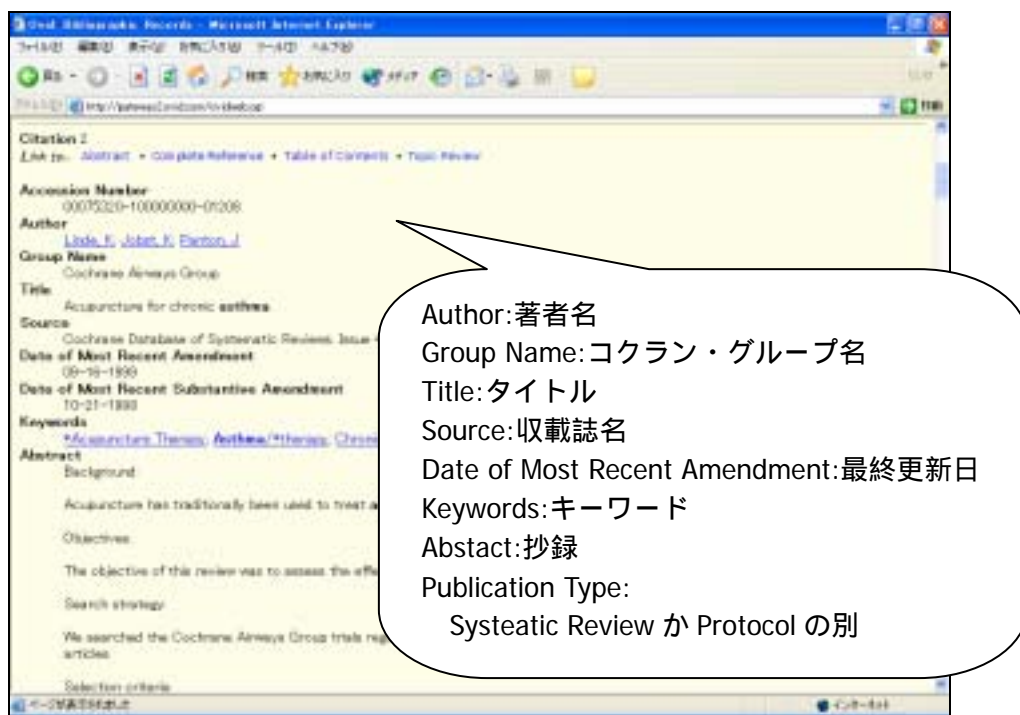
Ovid: Bibliographic Records - Microsoft Internet Explorer

ファイル(F) 編集(E) 表示(V) お気に入り(A) ツール(T) ヘルプ(H)

Citation 2
Link to: Abstract • Complete Reference • Table of Contents • Topic Review

Accession Number
00075320-100000000-01208
Author
Linde, K. Jobst, K. Panton, J.
Group Name
Cochrane Airways Group
Title
Acupuncture for chronic asthma
Source
Cochrane Database of Systematic Reviews. Issue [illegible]
Date of Most Recent Amendment
09-16-1999
Date of Most Recent Substantive Amendment
10-21-1999
Keywords
*Acupuncture Therapy, Asthma/*therapy, Chronic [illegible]
Abstract
Background

Acupuncture has traditionally been used to treat a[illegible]

Objectives

The objective of this review was to assess the effe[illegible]

Search strategy

We searched the Cochrane Airways Group trials reg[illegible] articles

Selection criteria

Author:著者名
Group Name:コクラン・グループ名
Title:タイトル
Source:収載誌名
Date of Most Recent Amendment:最終更新日
Keywords:キーワード
Abstact:抄録
Publication Type:
Systeatic Review か Protocol の別

ページが表示されました
インターネット